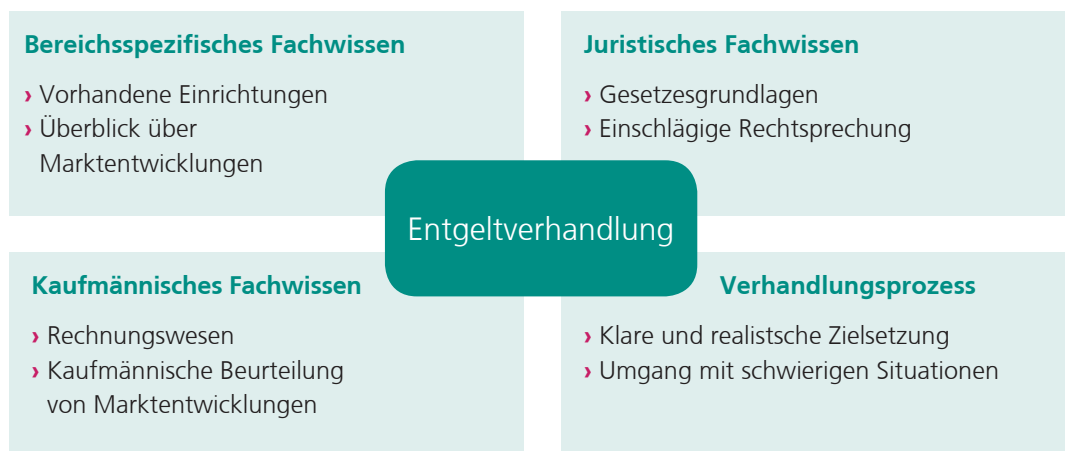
Bereichsspezifisches Fachwissen

› Vorhandene Einrichtungen
› Überblick über Marktentwicklungen

Juristisches Fachwissen

› Gesetzesgrundlagen
› Einschlägige Rechtsprechung

Entgeltverhandlung

Kaufmännisches Fachwissen

› Rechnungswesen
› Kaufmännische Beurteilung von Marktentwicklungen

Verhandlungsprozess

› Klare und realistsche Zielsetzung
› Umgang mit schwierigen Situationen